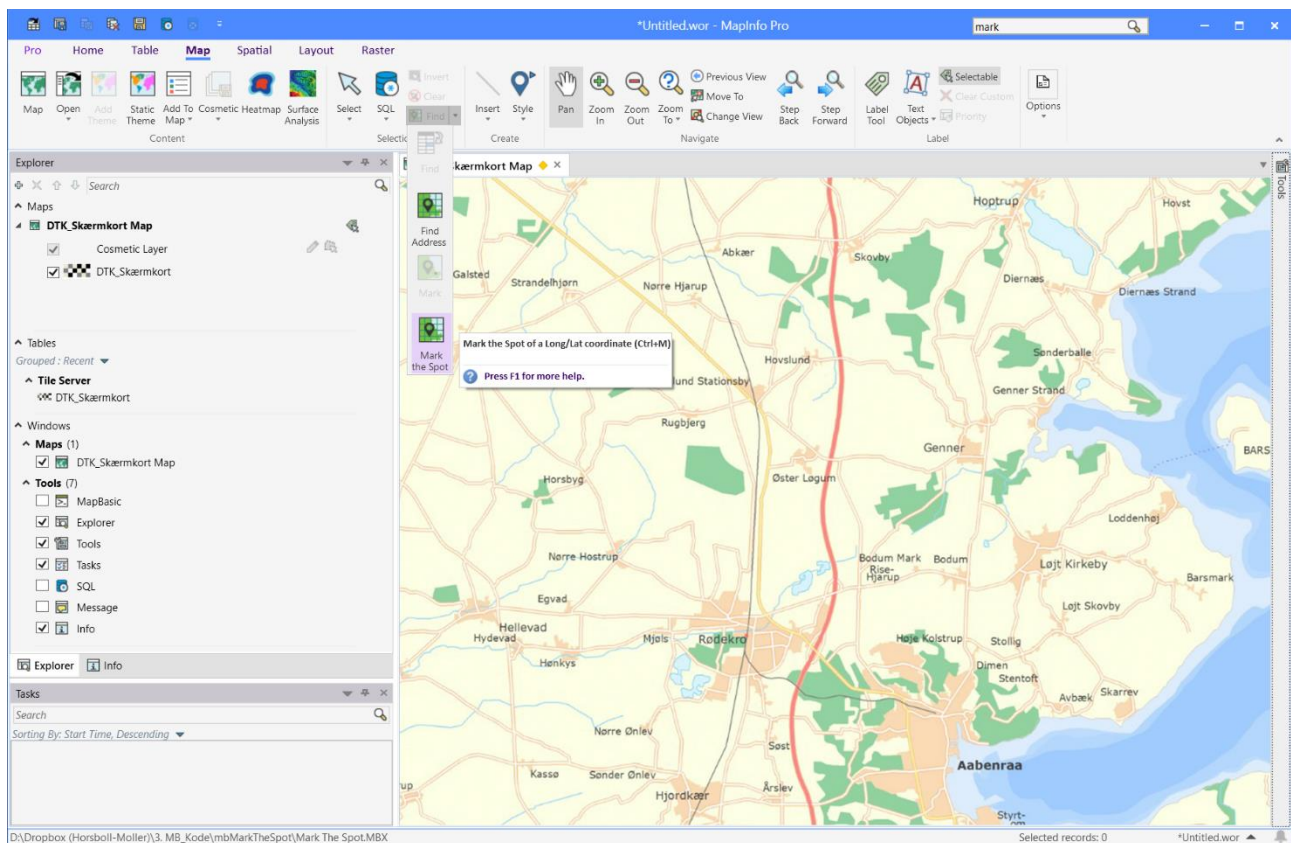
*Untitled.wor - MapInfo Pro
mark

Pro Home Table Map Spatial Layout Raster

Map Open Add Theme Static Theme Add To Map Cosmetic Heatmap Surface Analysis
Content
Select SQL Invert Clear Find
Selectio
Insert Style
Create
Pan Zoom In Zoom Out Zoom To Previous View Move To Change View Step Back Step Forward
Navigate
Label Tool Text Objects Selectable Clear Custom Priority
Label
Options

Explorer
Search
Maps
DTK_Skærmkort Map
Cosmetic Layer
DTK_Skærmkort

Tables
Grouped : Recent
Tile Server
DTK_Skærmkort

Windows
Maps (1)
DTK_Skærmkort Map
Tools (7)
MapBasic
Explorer
Tools
Tasks
SQL
Message
Info

Explorer Info

Tasks
Search
Sorting By: Start Time, Descending

Find
Find Address
Mark
Mark the Spot

Mark the Spot of a Long/Lat coordinate (Ctrl+M)
Press F1 for more help.

ærmkort Map

Tools

Hoptrup Hovst Abkær Skovby Galsted Strandelhjørn Nørre Hjarup Diernæs Diernæs Strand Hovslund Sønderballe lund Stationsby Genner Strand Rugbjerg Genner BARS Horsbyg Øster Løgum Loddenhøj Nørre Hostrup Bodum Mark Bodum Rise-Hjarup Løjt Kirkeby Barsmark Egvad Løjt Skovby Hellevad Hydevad Mjøls Rødekro Høje Kolstrup Stollig Hønkys Dimen Stenoft Avbæk Skarrev Nørre Ønlev Søst Aabenraa Kassø Sønder Ønlev Hjordkær Årslev Styrt-

D:\Dropbox (Horsboll-Moller)\3. MB_Kode\mbMarkTheSpot\Mark The Spot.MBX
Selected records: 0
*Untitled.wor